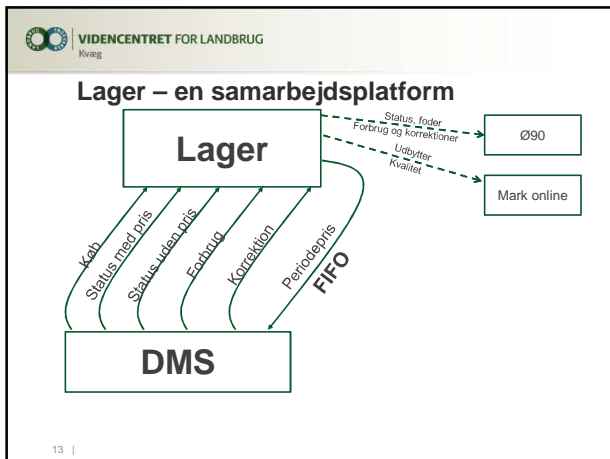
VIDENCENTRET FOR LANDBRUG
Kvæg

Lager – en samarbejdsplatform

Lager

Status, foder
Forbrug og korrektioner

Ø90

Udbytter
Kvalitet

Mark online

Køb
Status med pris
Status uden pris
Forbrug
Korrektion
Periodepris
FIFO

DMS

13 |